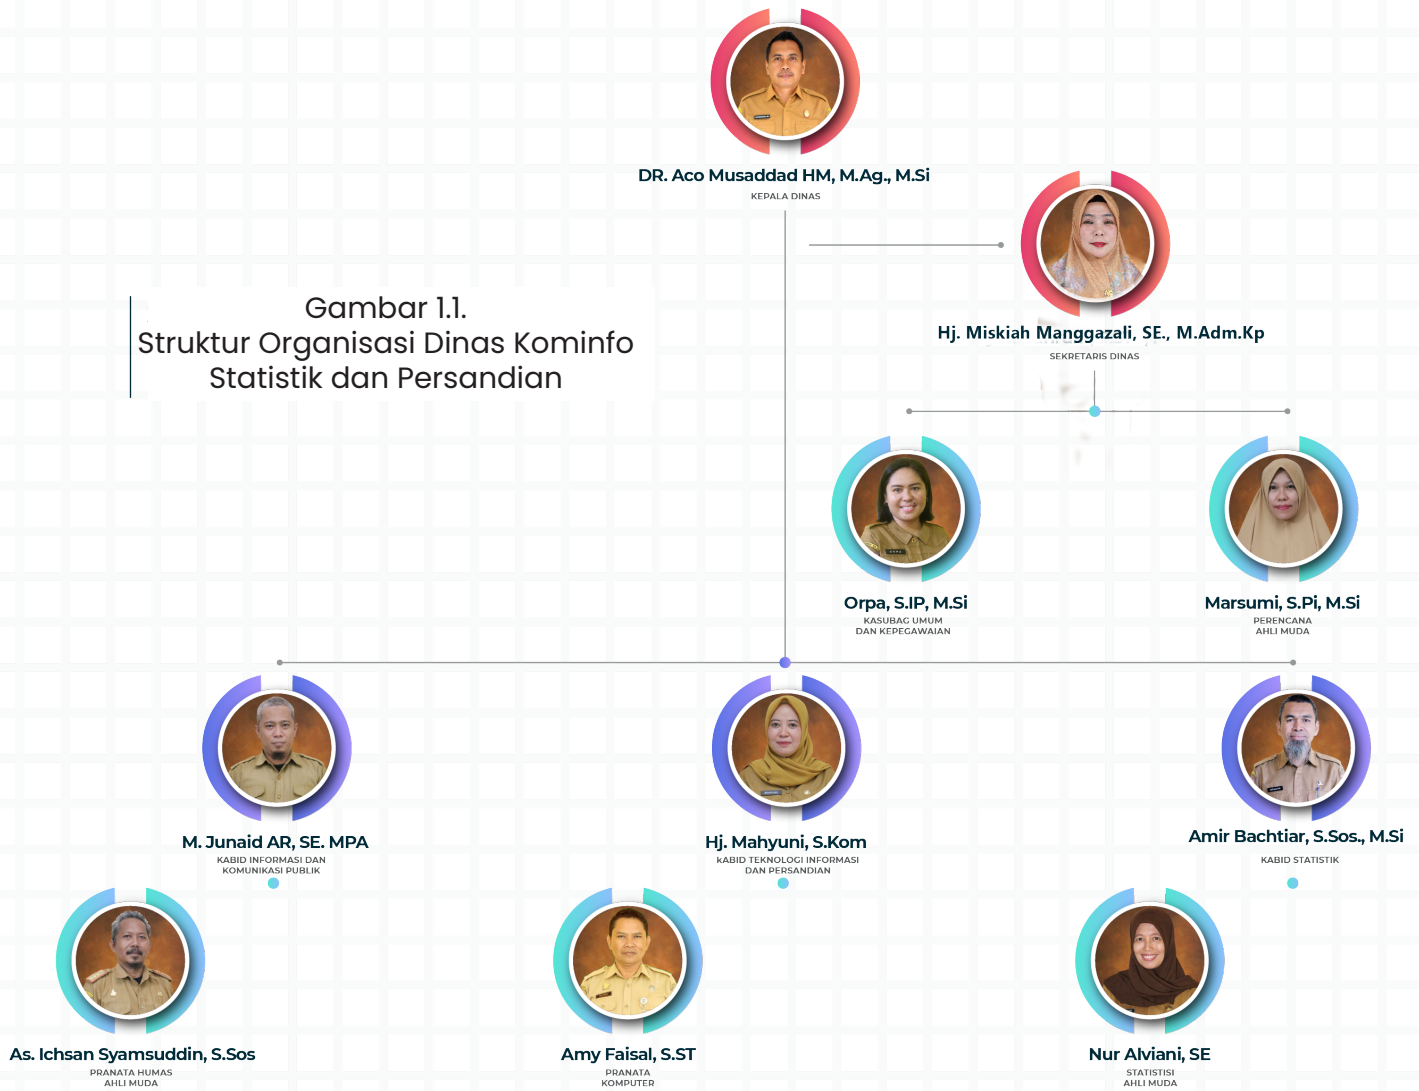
DR. Aco Musaddad HM, M.Ag., M.Si
KEPALA DINAS

Gambar 1.1.
Struktur Organisasi Dinas Kominfo Statistik dan Persandian

Hj. Miskiah Manggazali, SE., M.Adm.Kp
SEKRETARIS DINAS

Orpa, S.IP, M.Si
KASUBAG UMUM DAN KEPEGAWAIAN

Marsumi, S.Pi, M.Si
PERENCANA AHLI MUDA

M. Junaid AR, SE. MPA
KABID INFORMASI DAN KOMUNIKASI PUBLIK

Hj. Mahyuni, S.Kom
KABID TEKNOLOGI INFORMASI DAN PERSANDIAN

Amir Bachtiar, S.Sos., M.Si
KABID STATISTIK

As. Ichsan Syamsuddin, S.Sos
PRANATA HUMAS AHLI MUDA

Amy Faisal, S.ST
PRANATA KOMPUTER

Nur Alviani, SE
STATISTISI AHLI MUDA